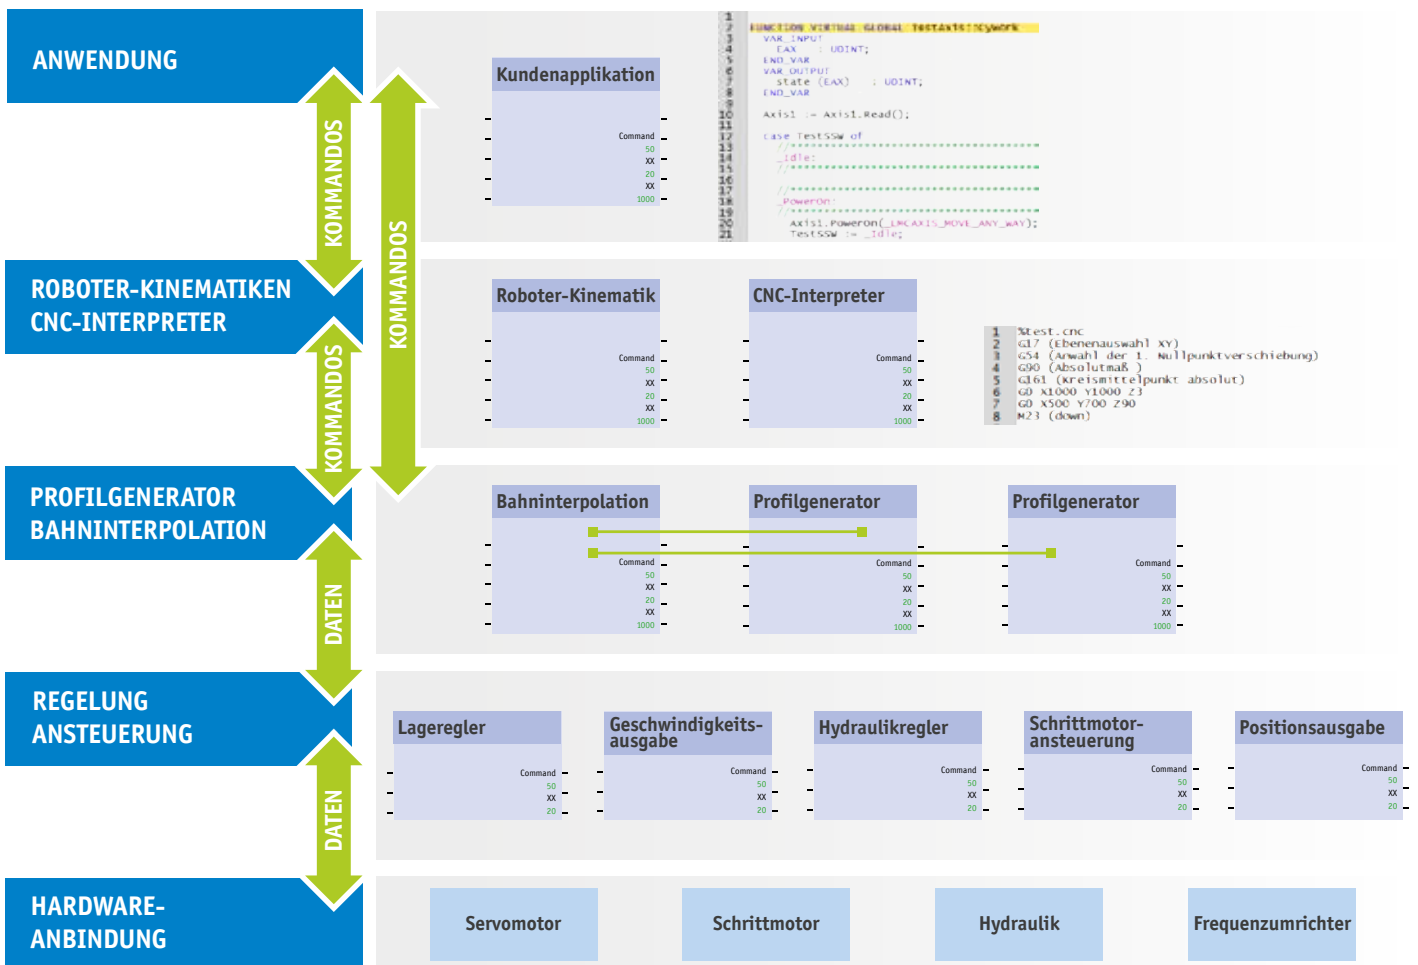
ANWENDUNG

KOMMANDOS

KOMMANDOS

Kundenapplikation

Command
50
xx
20
xx
1000

1 FUNCTION VIRTUAL GLOBAL TestAxis::CyWork
2 VAR_INPUT
3 EAX : UDINT;
4 END_VAR
5 VAR_OUTPUT
6 state (EAX) : UDINT;
7 END_VAR
8
9 Axis1 := Axis1.Read();
10
11 case TestSSW of
12 //*****************************
13 _Idle:
14 //*****************************
15
16 //*****************************
17 _PowerOn:
18 //*****************************
19 Axis1.PowerOn(_LMCAXIS_MOVE_ANY_WAY);
20 TestSSW := _Idle;
21

ROBOTER-KINEMATIKEN CNC-INTERPRETER

KOMMANDOS

Roboter-Kinematik

Command
50
xx
20
xx
1000

CNC-Interpreter

Command
50
xx
20
xx
1000

1 %test.cnc
2 G17 (Ebenenauswahl XY)
3 G54 (Anwahl der 1. Nullpunktverschiebung)
4 G90 (Absolutmaß )
5 G161 (Kreismittelpunkt absolut)
6 G0 X1000 Y1000 Z3
7 G0 X500 Y700 Z90
8 M23 (down)

PROFILGENERATOR BAHNINTERPOLATION

DATEN

Bahninterpolation

Command
50
xx
20
xx
1000

Profilgenerator

Command
50
xx
20
xx
1000

Profilgenerator

Command
50
xx
20
xx
1000

REGELUNG ANSTEUERUNG

DATEN

Lageregler

Command
50
xx
20

Geschwindigkeitsausgabe

Command
50
xx
20

Hydraulikregler

Command
50
xx
20

Schrittmotoransteuerung

Command
50
xx
20

Positionsausgabe

Command
50
xx
20

HARDWARE-ANBINDUNG

Servomotor

Schrittmotor

Hydraulik

Frequenzumrichter